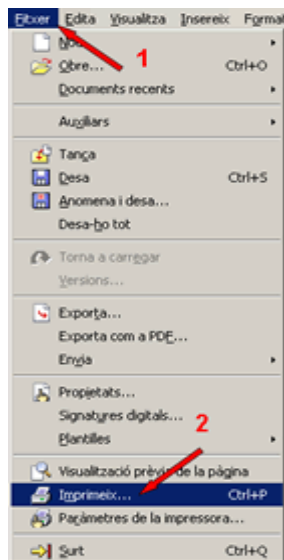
Fitxer Edita Visualitza Insereix Format

Nou
1
Obre... Ctrl+O
Documents recents
Auxiliars
Tanca
Desa Ctrl+S
Anomena i desa...
Desa-ho tot
Torna a carregar
Versions...
Exporta...
Exporta com a PDF...
Envia
Propietats...
Signatures digitals...
Plantilles
2
Visualització prèvia de la pàgina
Imprimeix... Ctrl+P
Paràmetres de la impressora...
Surt Ctrl+Q